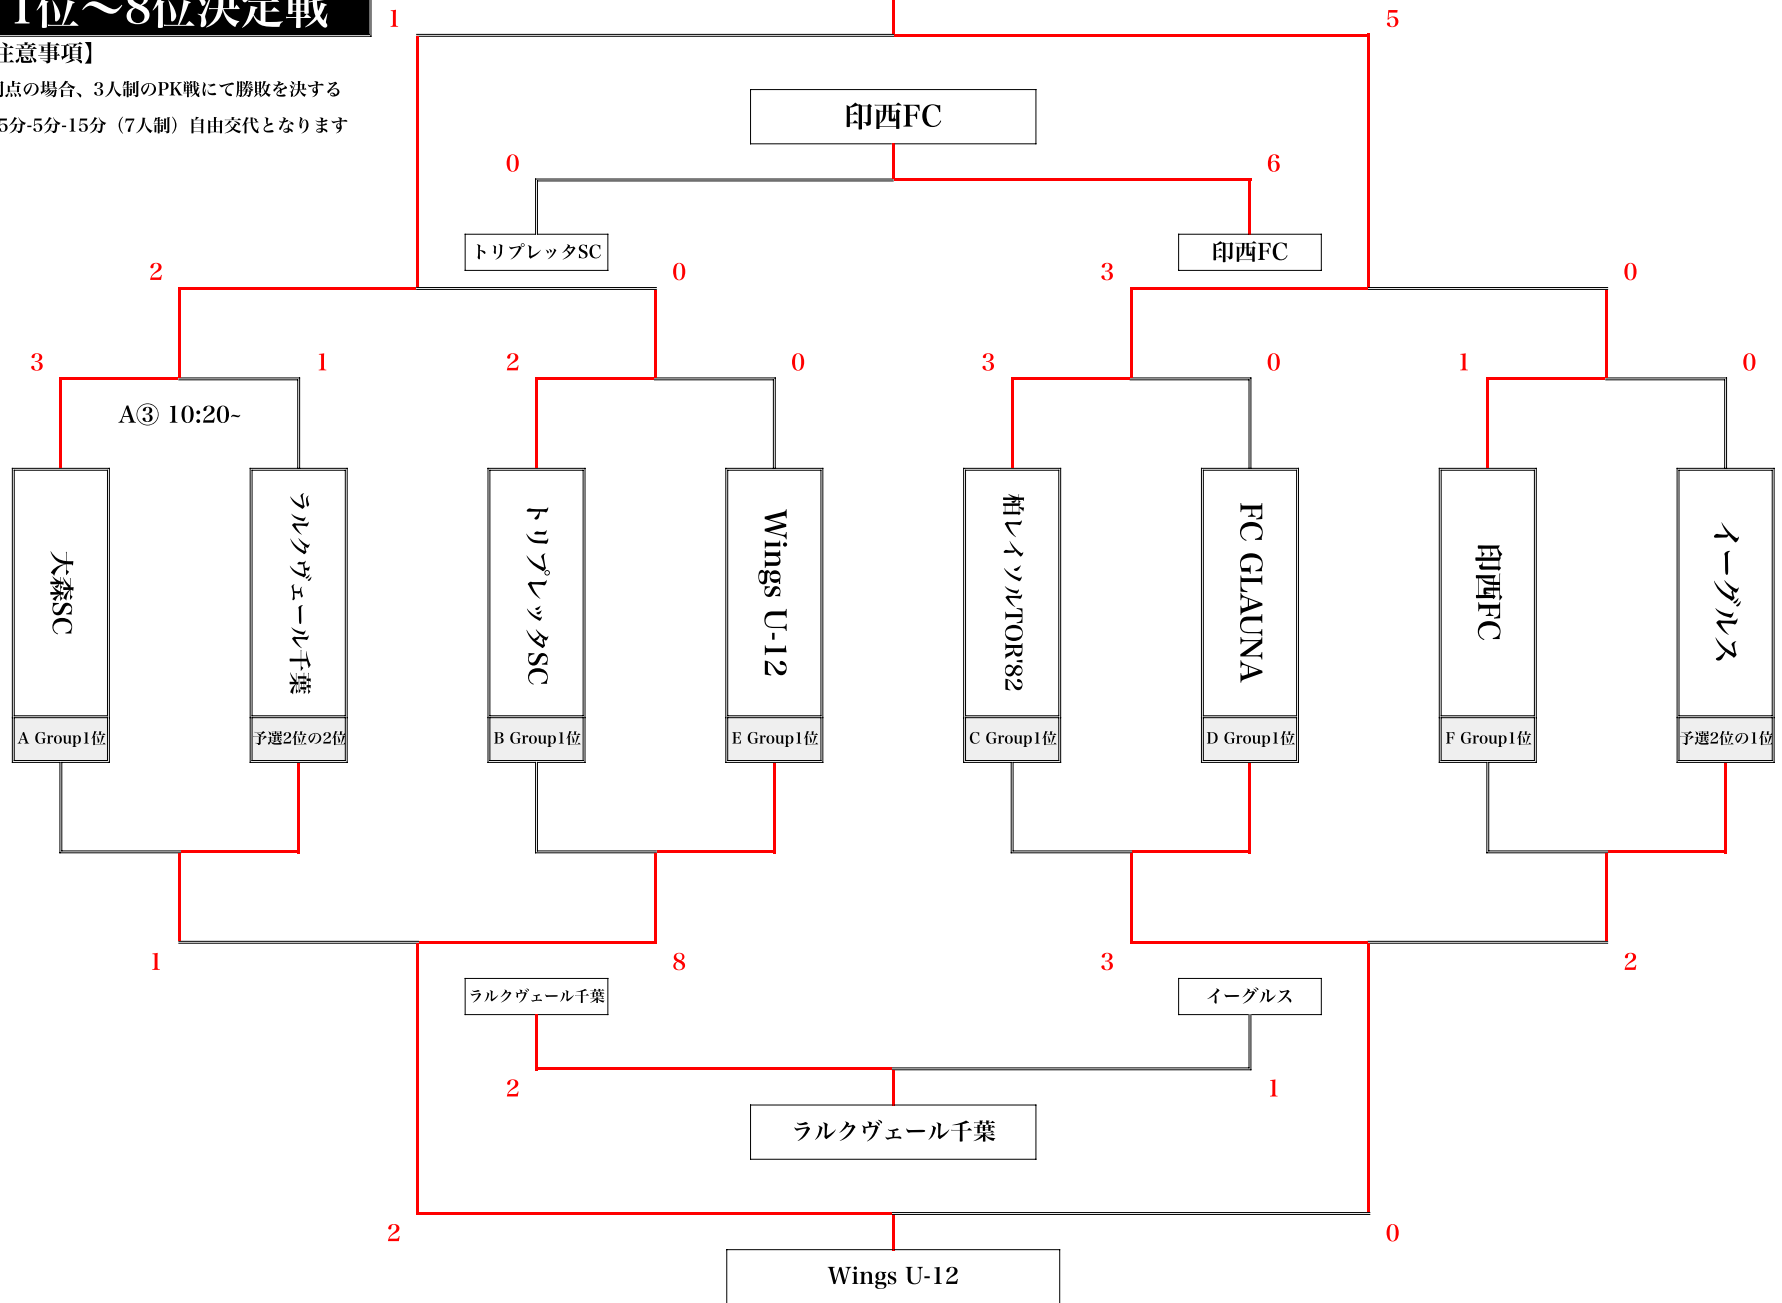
1位〜8位決定戦
主意事項】
同点の場合、3人制のPK戦にて勝敗を決する
5分-5分-15分（7人制）自由交代となります

1
5
印西FC
0
6
トリプレッタSC
印西FC
2
0
3
0
3
1
2
0
3
0
1
0
A③ 10:20~
大森SC
ラルクヴェール千葉
トリプレッタSC
Wings U-12
柏レイソルTOR82
FC GLAUNA
印西FC
イーグルス
A Group1位
予選2位の2位
B Group1位
E Group1位
C Group1位
D Group1位
F Group1位
予選2位の1位
1
8
3
2
ラルクヴェール千葉
イーグルス
2
1
ラルクヴェール千葉
2
0
Wings U-12